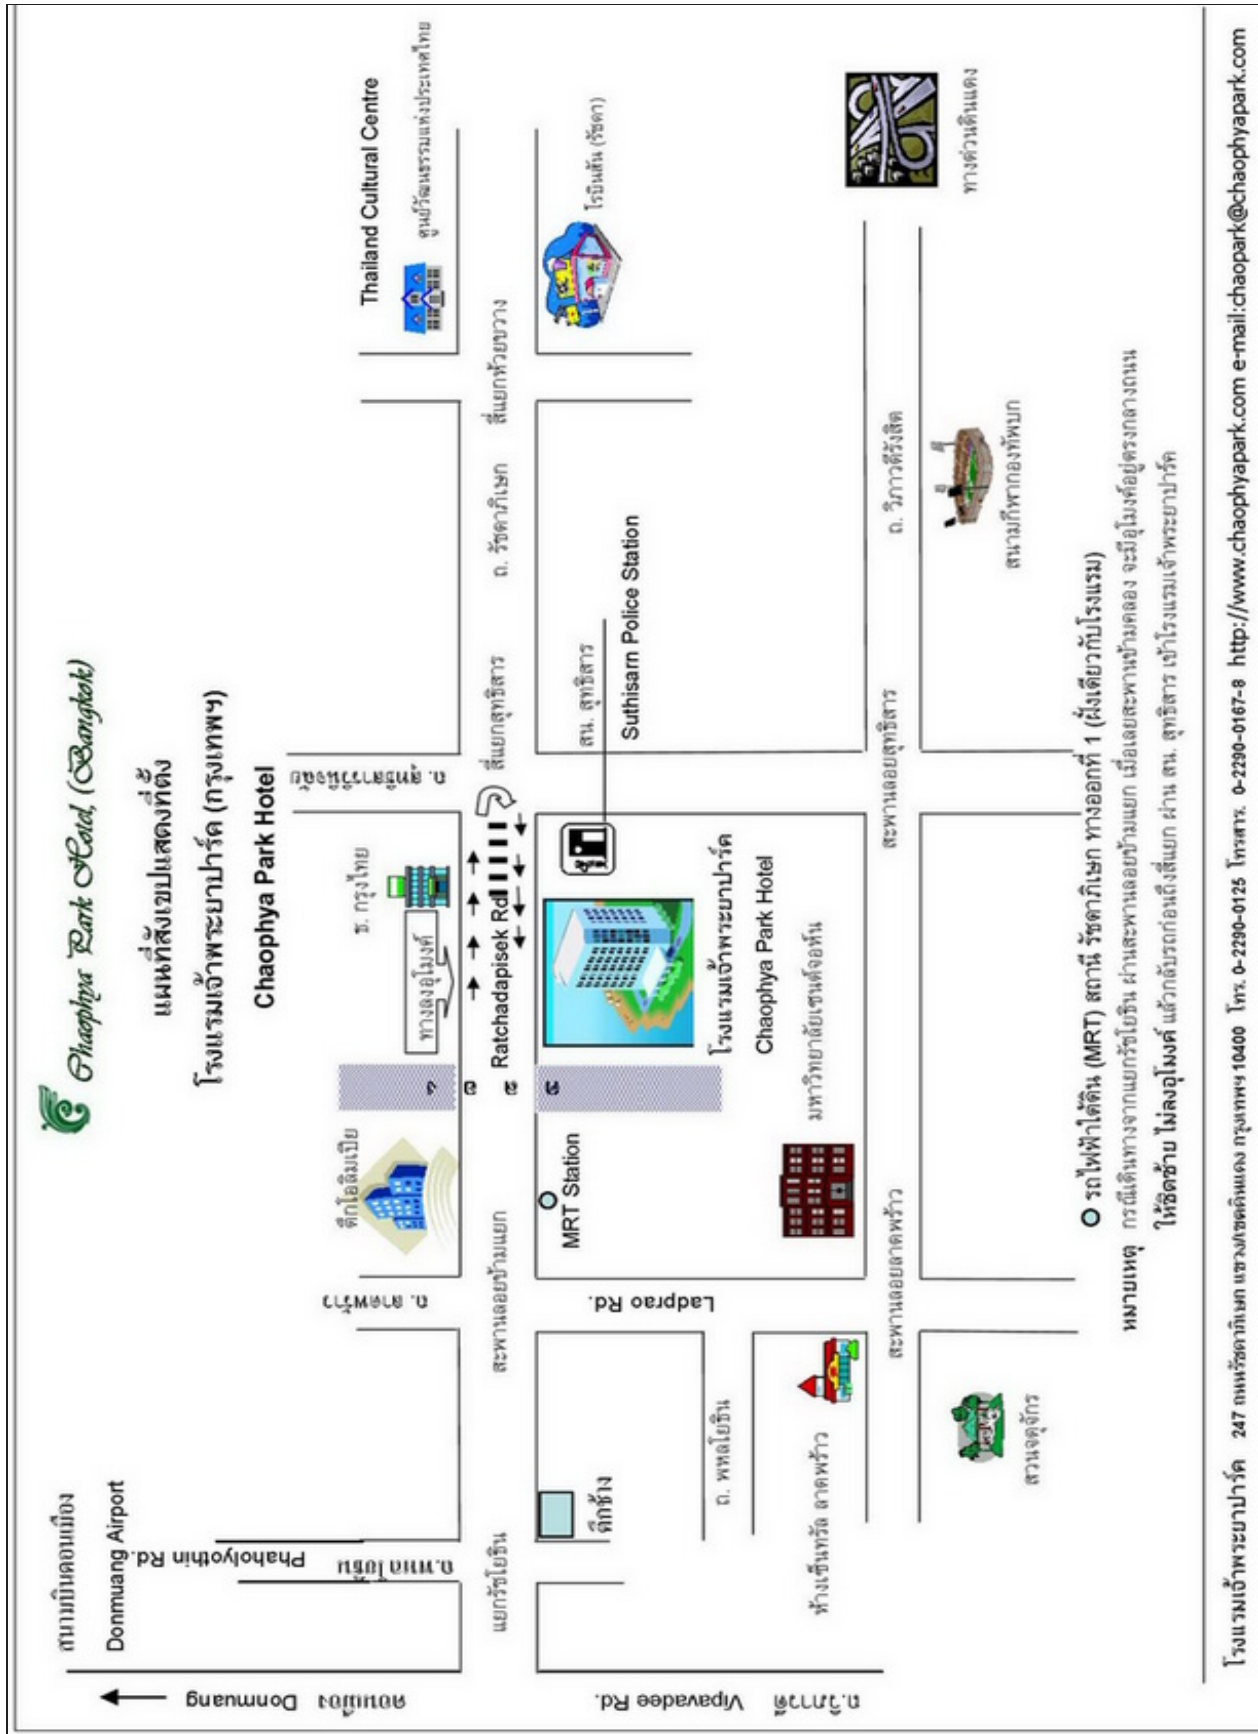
Chaophya Park Hotel (Bangkok)

แผนที่สังเขปแสดงที่ตั้ง
โรงแรมเจ้าพระยาปาร์ค (กรุงเทพฯ)
Chaophya Park Hotel

Thailand Cultural Centre
ศูนย์วัฒนธรรมแห่งประเทศไทย

โรบินสัน (รัชดา)

ทางด่วนดินแดง

สี่แยกห้วยขวาง
ถ. รัชดาภิเษก
สี่แยกสุทธิสาร
สน. สุทธิสาร
Suthisarn Police Station
ถ. สุทธิสารวินิจฉัย

ธ. กรุงไทย
ทางลงอุโมงค์
Ratchadapisek Rd.
โรงแรมเจ้าพระยาปาร์ค
Chaophya Park Hotel
มหาวิทยาลัยเซนต์จอห์น

ตึกโอลิมเปีย
MRT Station
สะพานลอยข้ามแยก
ถ. ลาดพร้าว
Ladprao Rd.

ถ. วิภาวดีรังสิต
สะพานลอยสุทธิสาร
สนามกีฬากองทัพบก
สะพานลอยลาดพร้าว
สวนจตุจักร

ห้างเซ็นทรัล ลาดพร้าว
ถ. พหลโยธิน
ตึกช้าง
แยกรัชโยธิน

สนามบินดอนเมือง
Donmuang Airport
Phaholyothin Rd.
ถ.พหลโยธิน
ดอนเมือง Donmuang
Vipavadee Rd.
ถ.วิภาวดี

รถไฟฟ้าใต้ดิน (MRT) สถานี รัชดาภิเษก ทางออกที่ 1 (ฝั่งเดียวกับโรงแรม)
หมายเหตุ กรณีเดินทางจากแยกรัชโยธิน ผ่านสะพานลอยข้ามแยก เมื่อเลยสะพานข้ามคลอง จะมีอุโมงค์อยู่ตรงกลางถนน
ให้ชิดซ้าย ไม่ลงอุโมงค์ แล้วกลับรถก่อนถึงสี่แยก ผ่าน สน. สุทธิสาร เข้าโรงแรมเจ้าพระยาปาร์ค

โรงแรมเจ้าพระยาปาร์ค 247 ถนนรัชดาภิเษก แขวงดินแดง เขตดินแดง กรุงเทพฯ 10400 โทร. 0-2290-0125 โทรสาร. 0-2290-0167-8 http://www.chaophyapark.com e-mail:chaopark@chaophyapark.com